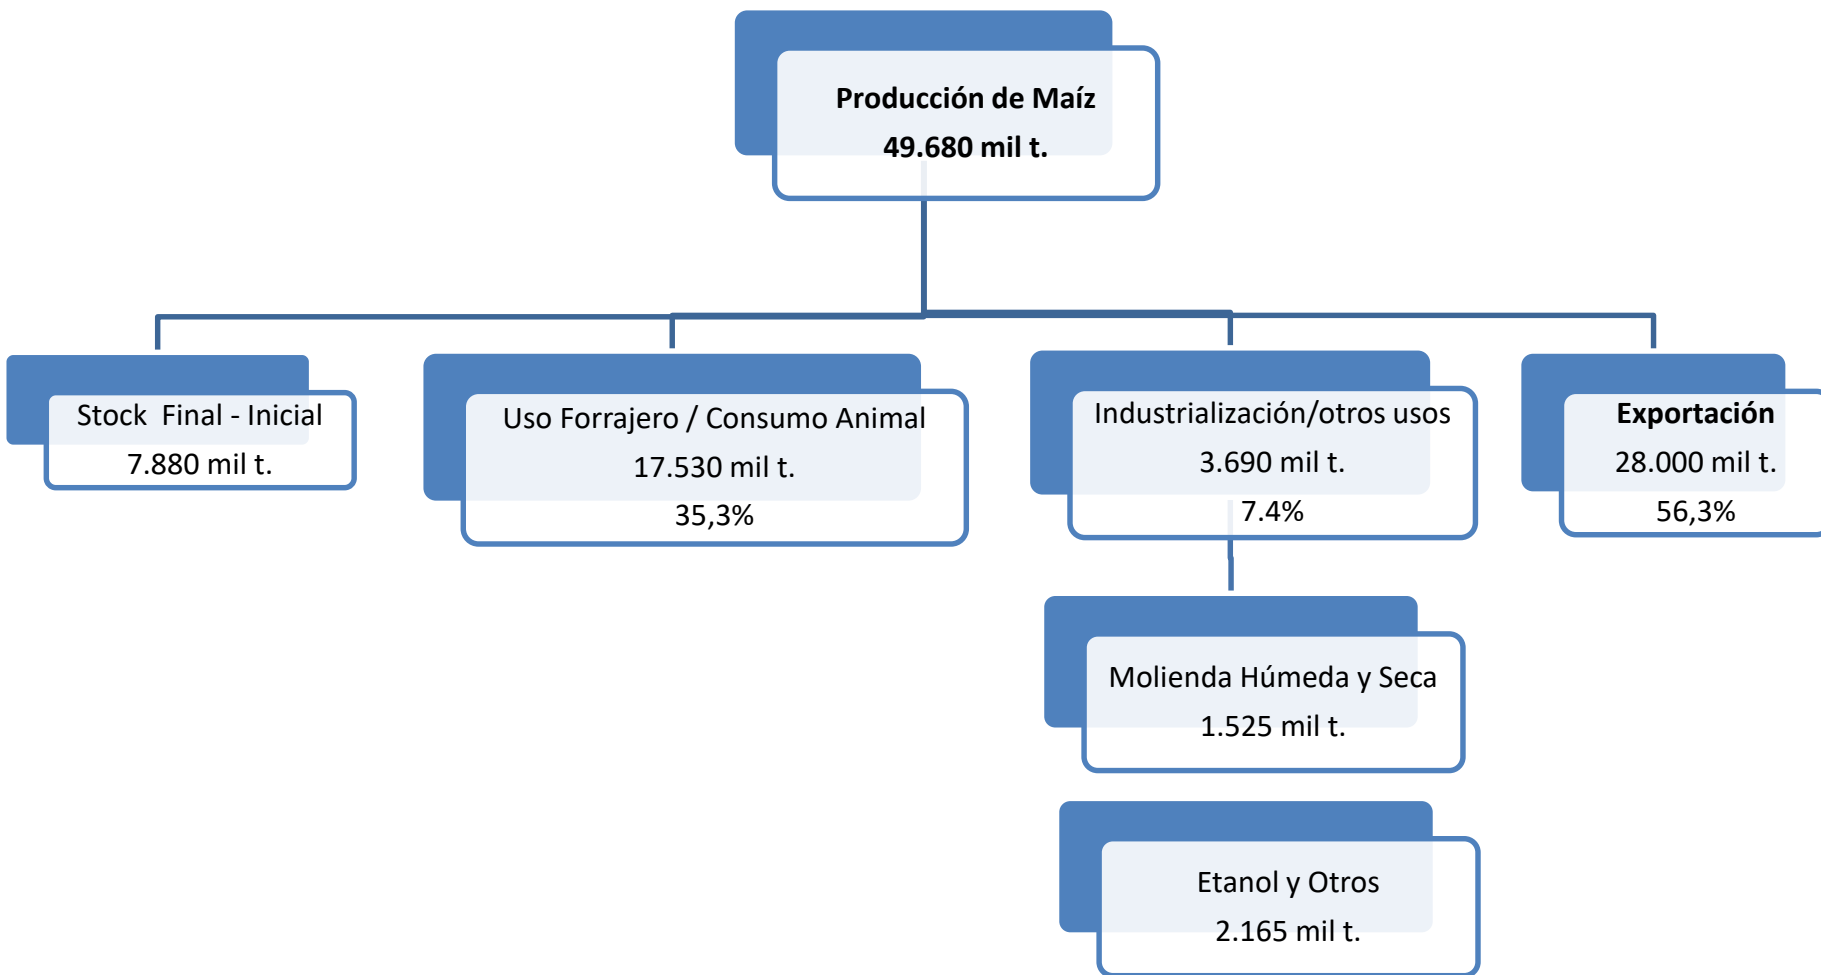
Producción de Maíz
49.680 mil t.

Stock Final - Inicial
7.880 mil t.

Uso Forrajero / Consumo Animal
17.530 mil t.
35,3%

Industrialización/otros usos
3.690 mil t.
7.4%

Exportación
28.000 mil t.
56,3%

Molienda Húmeda y Seca
1.525 mil t.

Etanol y Otros
2.165 mil t.